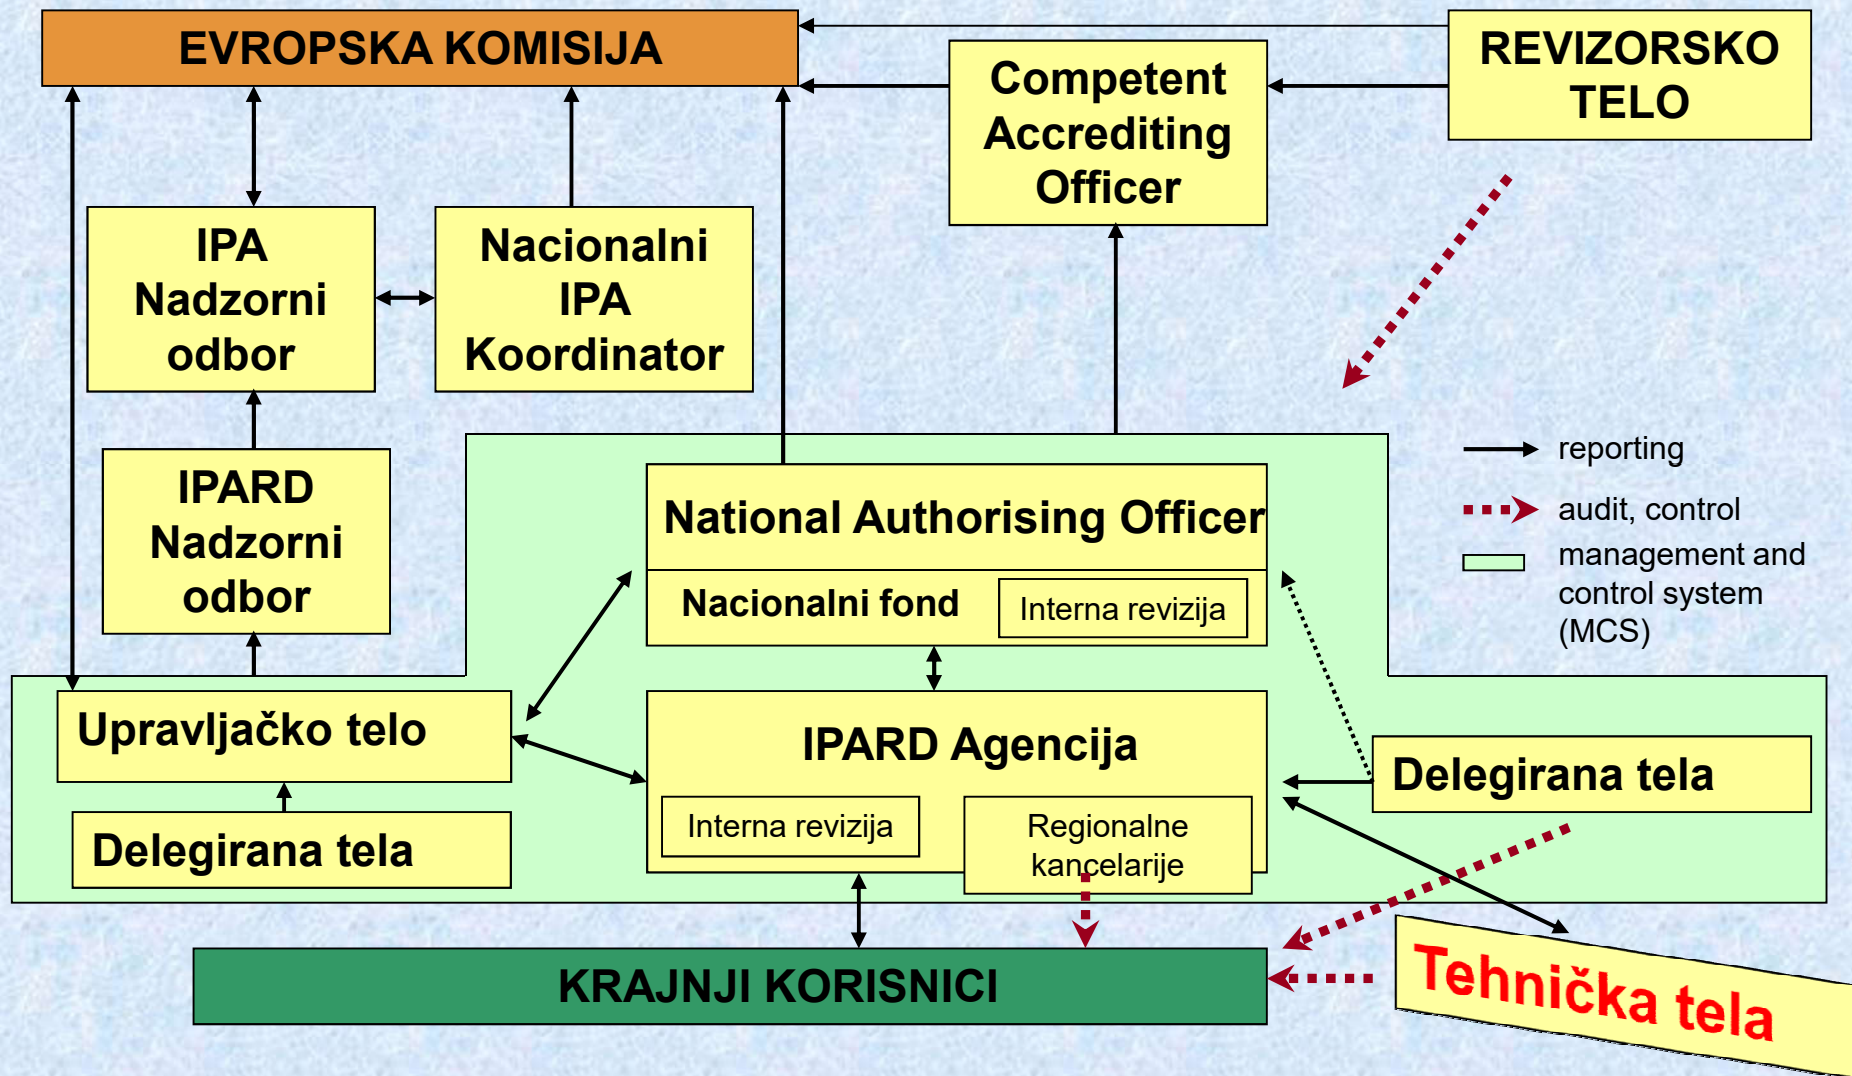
EVROPSKA KOMISIJA

Competent Accrediting Officer

REVIZORSKO TELO

IPA Nadzorni odbor

Nacionalni IPA Koordinator

IPARD Nadzorni odbor

National Authorising Officer

Nacionalni fond

Interna revizija

reporting

audit, control

management and control system (MCS)

Upravljačko telo

IPARD Agencija

Delegirana tela

Interna revizija

Regionalne kancelarije

Delegirana tela

KRAJNJI KORISNICI

Tehnička tela